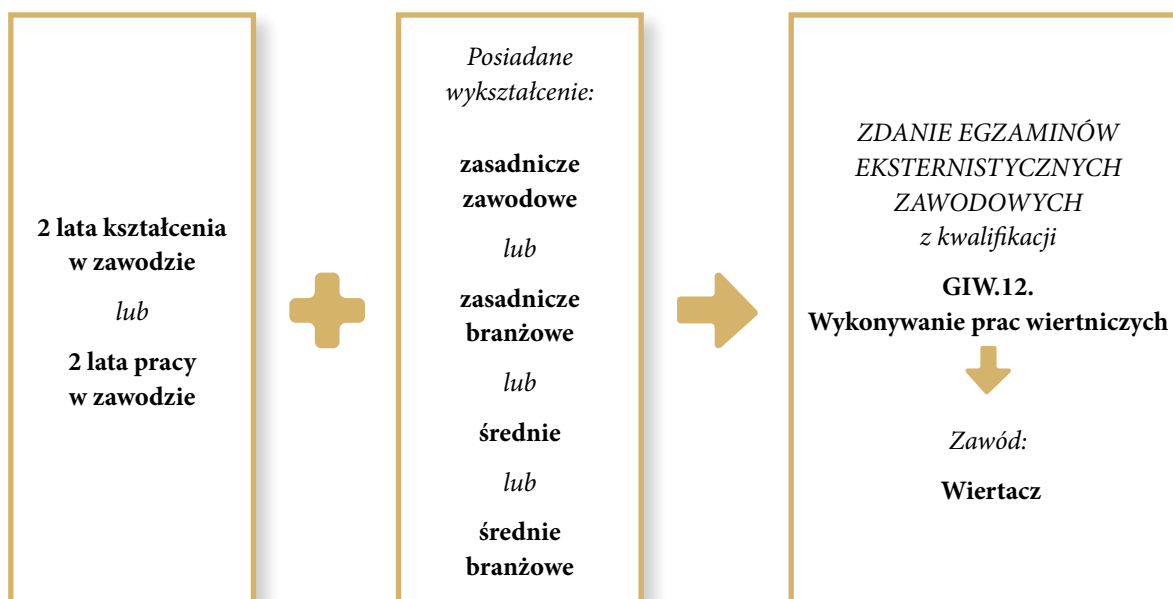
2 lata kształcenia w zawodzie

lub

2 lata pracy w zawodzie

Posiadane wykształcenie:

zasadnicze zawodowe

lub

zasadnicze branżowe

lub

średnie

lub

średnie branżowe

ZDANIE EGZAMINÓW EKSTERNISTYCZNYCH ZAWODOWYCH z kwalifikacji

GIW.12. Wykonywanie prac wiertniczych

Zawód:

Wiertacz